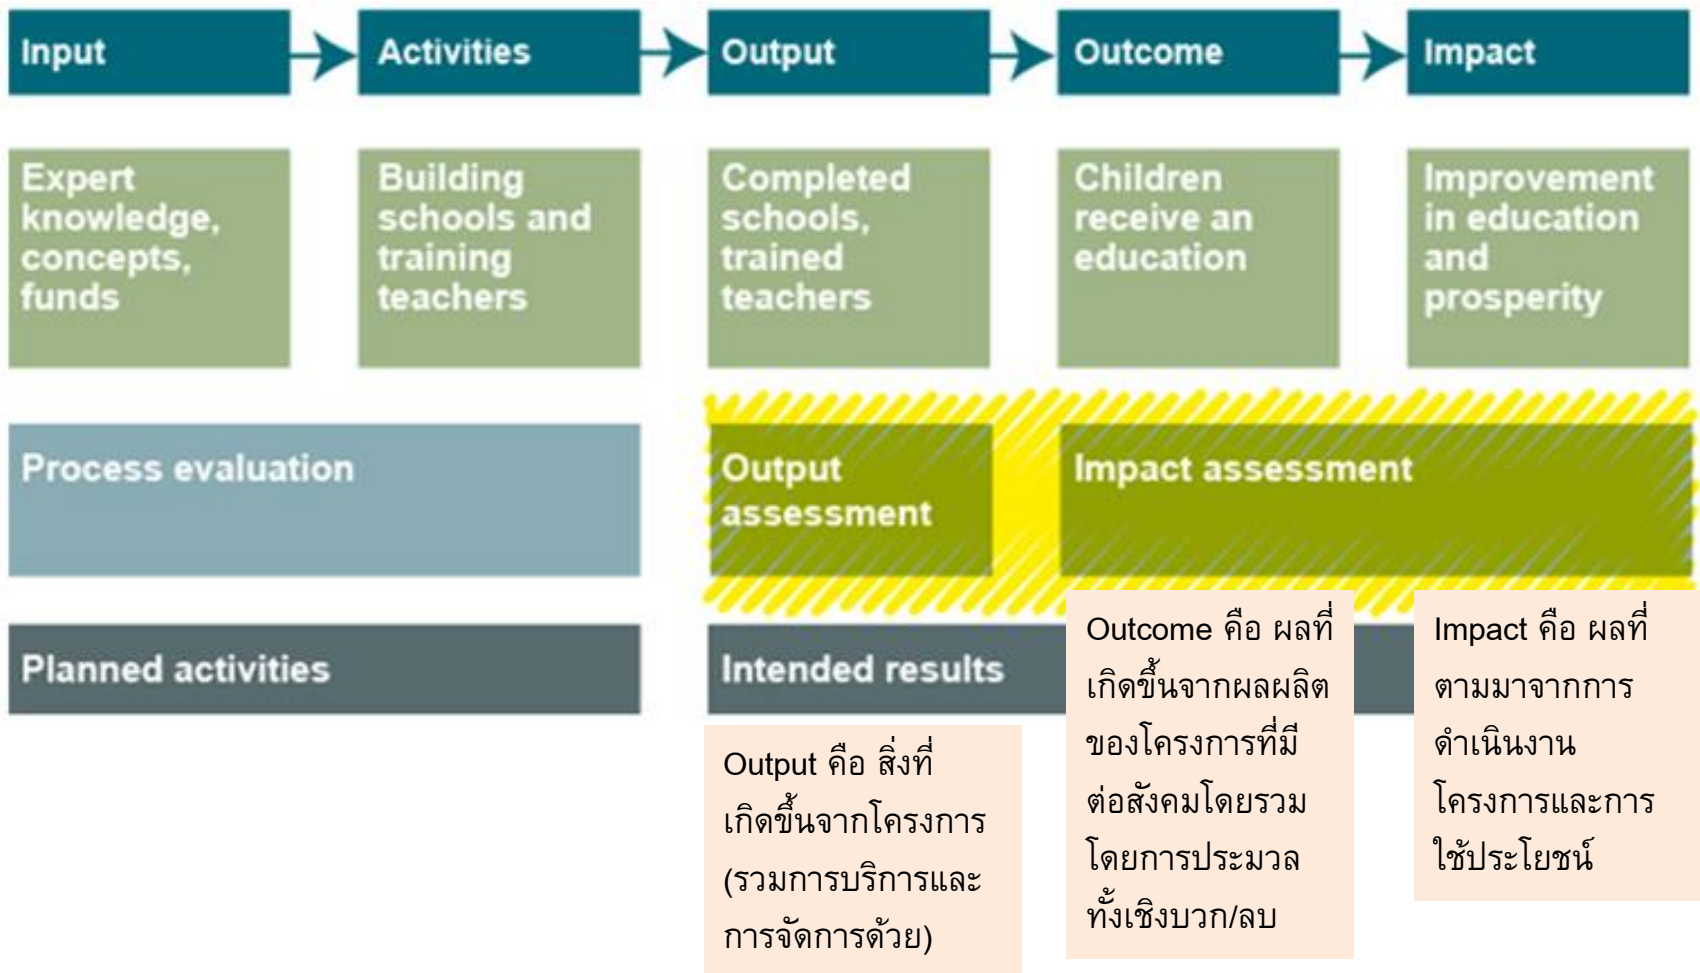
Input

Activities

Output

Outcome

Impact

Expert knowledge, concepts, funds

Building schools and training teachers

Completed schools, trained teachers

Children receive an education

Improvement in education and prosperity

Process evaluation

Output assessment

Impact assessment

Planned activities

Intended results

Output คือ สิ่งที่เกิดขึ้นจากโครงการ (รวมการบริการและการจัดการด้วย)

Outcome คือ ผลที่เกิดขึ้นจากผลผลิตของโครงการที่มีต่อสังคมโดยรวม โดยการประมวลทั้งเชิงบวก/ลบ

Impact คือ ผลที่ตามมาจากการดำเนินงานโครงการและการใช้ประโยชน์